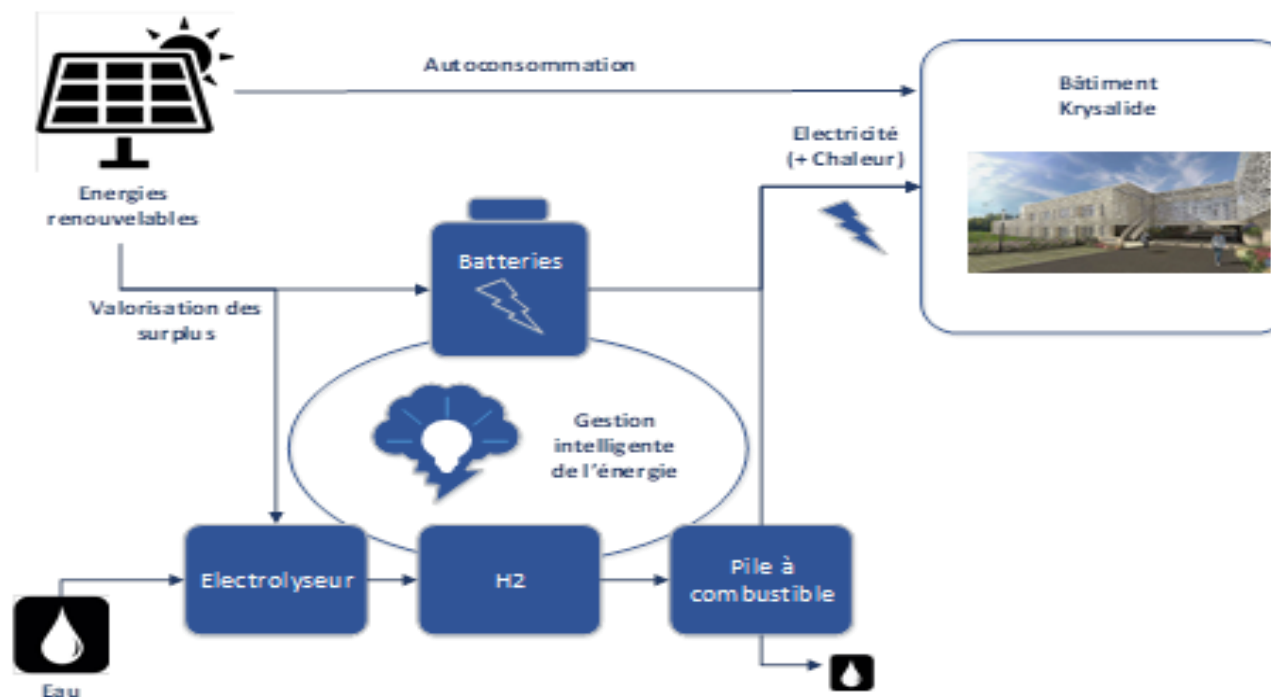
Autoconsommation

Bâtiment Krysalide

Electricité (+ Chaleur)

Energies renouvelables

Batteries

Valorisation des surplus

Gestion intelligente de l'énergie

Electrolyseur

H2

Pile à combustible

Eau